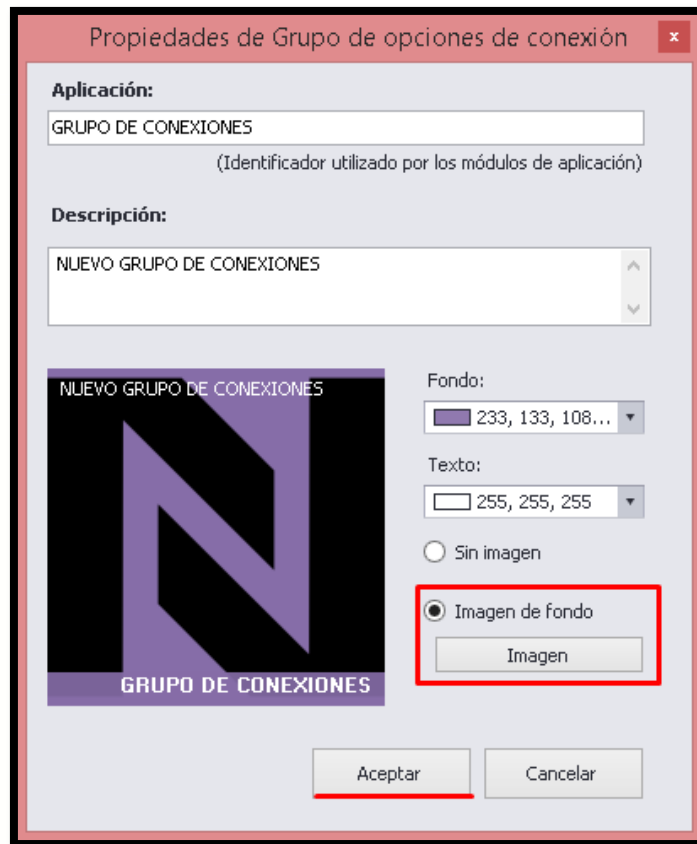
Propiedades de Grupo de opciones de conexión

Aplicación:

GRUPO DE CONEXIONES

(Identificador utilizado por los módulos de aplicación)

Descripción:

NUEVO GRUPO DE CONEXIONES

NUEVO GRUPO DE CONEXIONES

GRUPO DE CONEXIONES

Fondo:

233, 133, 108...

Texto:

255, 255, 255

Sin imagen

Imagen de fondo

Imagen

Aceptar

Cancelar